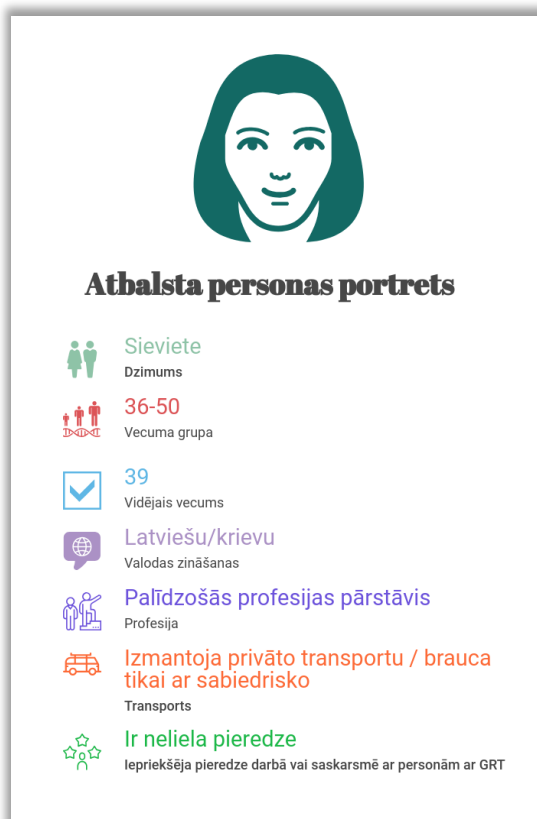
Atbalsta personas portrets

Sieviete
Dzimums

36-50
Vecuma grupa

39
Vidējais vecums

Latviešu/krievu
Valodas zināšanas

Palīdzošās profesijas pārstāvis
Profesija

Izmantoja privāto transportu / brauca tikai ar sabiedrisko
Transports

Ir neliela pieredze
Iepriekšēja pieredze darbā vai saskarsmē ar personām ar GRT